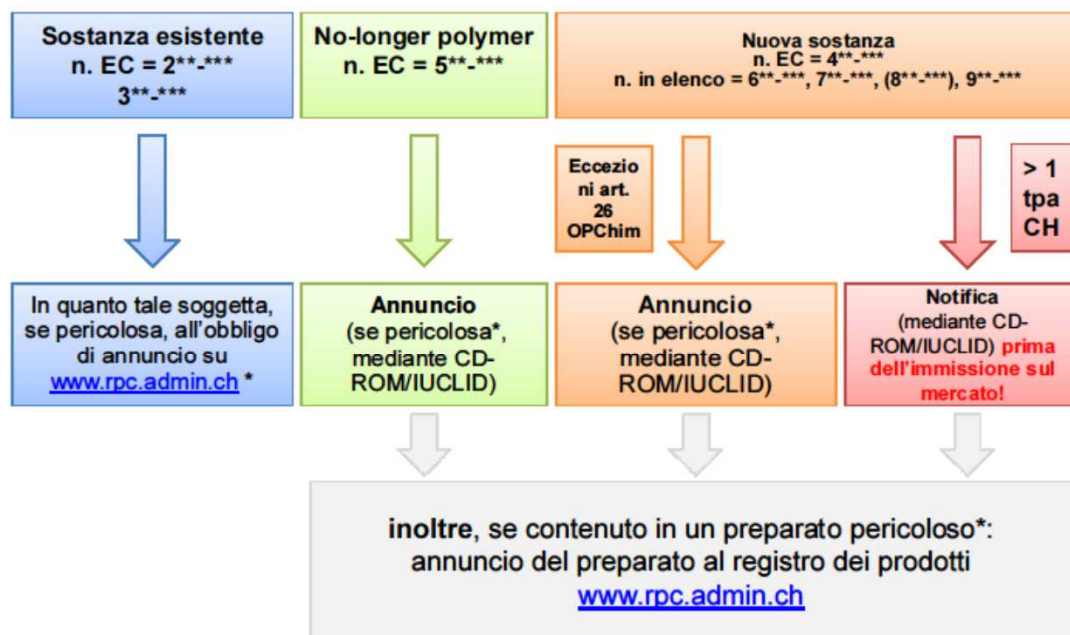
Sostanza esistente
n. EC = 2**-***
3**-***

No-longer polymer
n. EC = 5**-***

Nuova sostanza
n. EC = 4**-***
n. in elenco = 6**-***, 7**-***, (8**-***), 9**-***

Eccezioni art. 26 OPChim

> 1 tpa CH

In quanto tale soggetta, se pericolosa, all'obbligo di annuncio su www.rpc.admin.ch *

Annuncio
(se pericolosa*, mediante CD-ROM/IUCLID)

Annuncio
(se pericolosa*, mediante CD-ROM/IUCLID)

Notifica
(mediante CD-ROM/IUCLID) prima dell'immissione sul mercato!

inoltre, se contenuto in un preparato pericoloso*: annuncio del preparato al registro dei prodotti
www.rpc.admin.ch